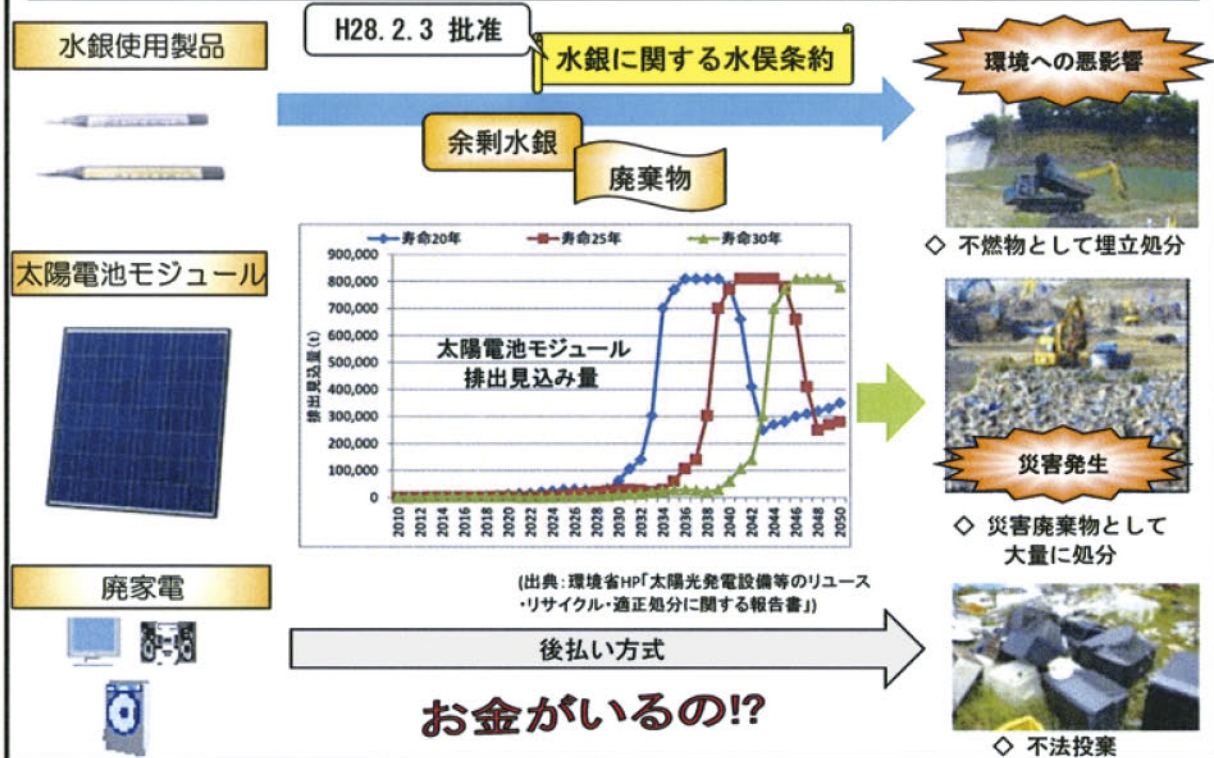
水銀使用製品

H28. 2. 3 批准

水銀に関する水俣条約

環境への悪影響

余剰水銀

廃棄物

◇ 不燃物として埋立処分

太陽電池モジュール

寿命20年　寿命25年　寿命30年

900,000
800,000
700,000
600,000
500,000
400,000
300,000
200,000
100,000
0

排出見込量(t)

太陽電池モジュール
排出見込み量

2010 2012 2014 2016 2018 2020 2022 2024 2026 2028 2030 2032 2034 2036 2038 2040 2042 2044 2046 2048 2050

災害発生

◇ 災害廃棄物として
大量に処分

廃家電

(出典：環境省HP「太陽光発電設備等のリユース・リサイクル・適正処分に関する報告書」)

後払い方式

お金がいるの!?

◇ 不法投棄